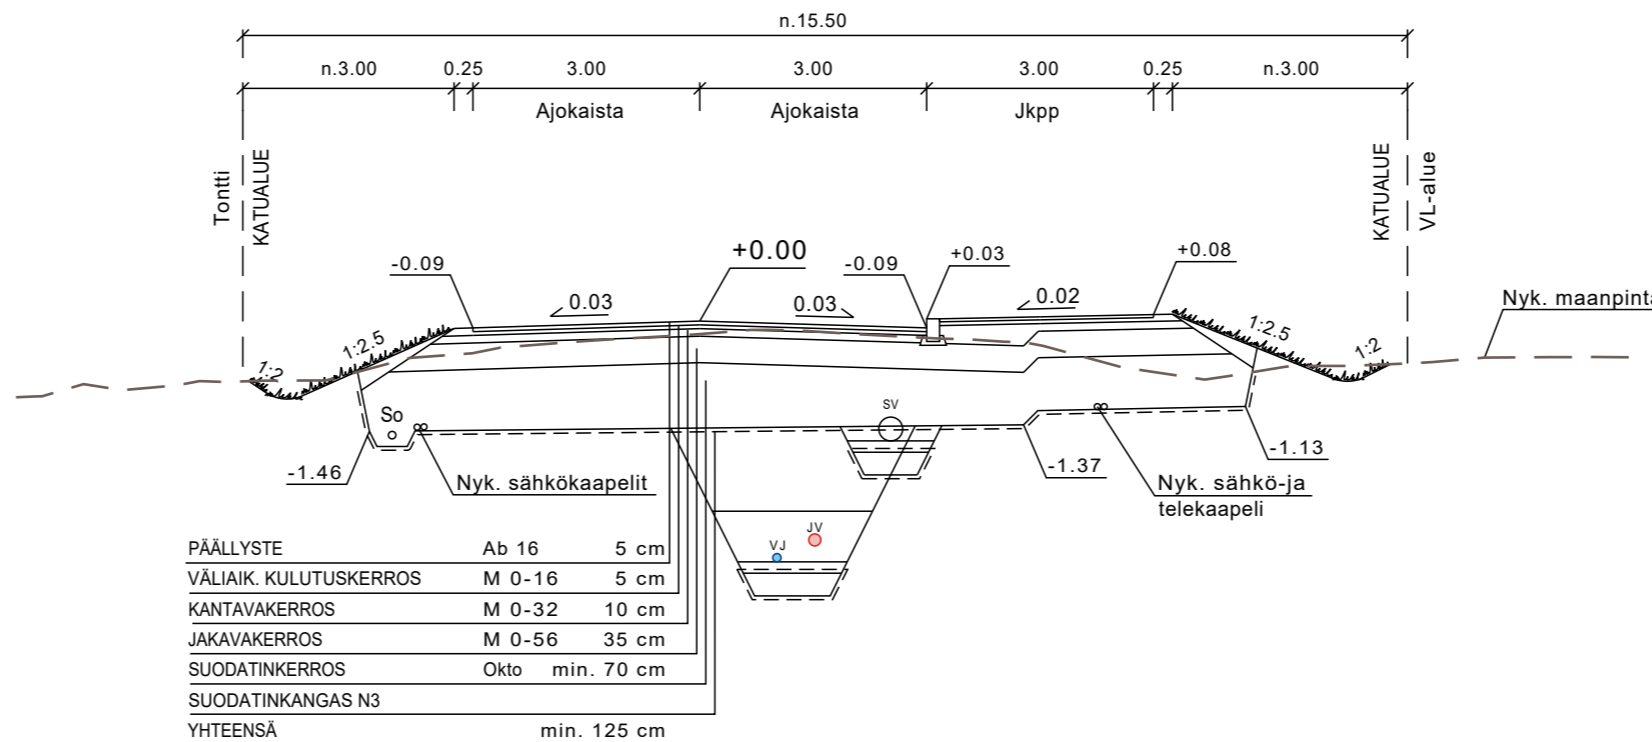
n.15.50

n.3.00 0.25 3.00 3.00 3.00 0.25 n.3.00

Ajokaista Ajokaista Jkpp

Tontti
KATUALUE

KATUALUE
VL-alue

+0.00
-0.09
0.03
-0.09
0.03
+0.03
0.02
+0.08

1:2.5
1:2
1:2.5
1:2

Nyk. maanpinta

So
SV
-1.46
Nyk. sähkökaapelit
-1.37
Nyk. sähkö-ja telekaapeli
-1.13

JV
VJ

| PÄÄLLYSTE | Ab 16 | 5 cm |
|---|---|---|
| VÄLIAIK. KULUTUSKERROS | M 0-16 | 5 cm |
| KANTAVAKERROS | M 0-32 | 10 cm |
| JAKAVAKERROS | M 0-56 | 35 cm |
| SUODATINKERROS | Okto | min. 70 cm |
| SUODATINKANGAS N3 | | |
| YHTEENSÄ | | min. 125 cm |